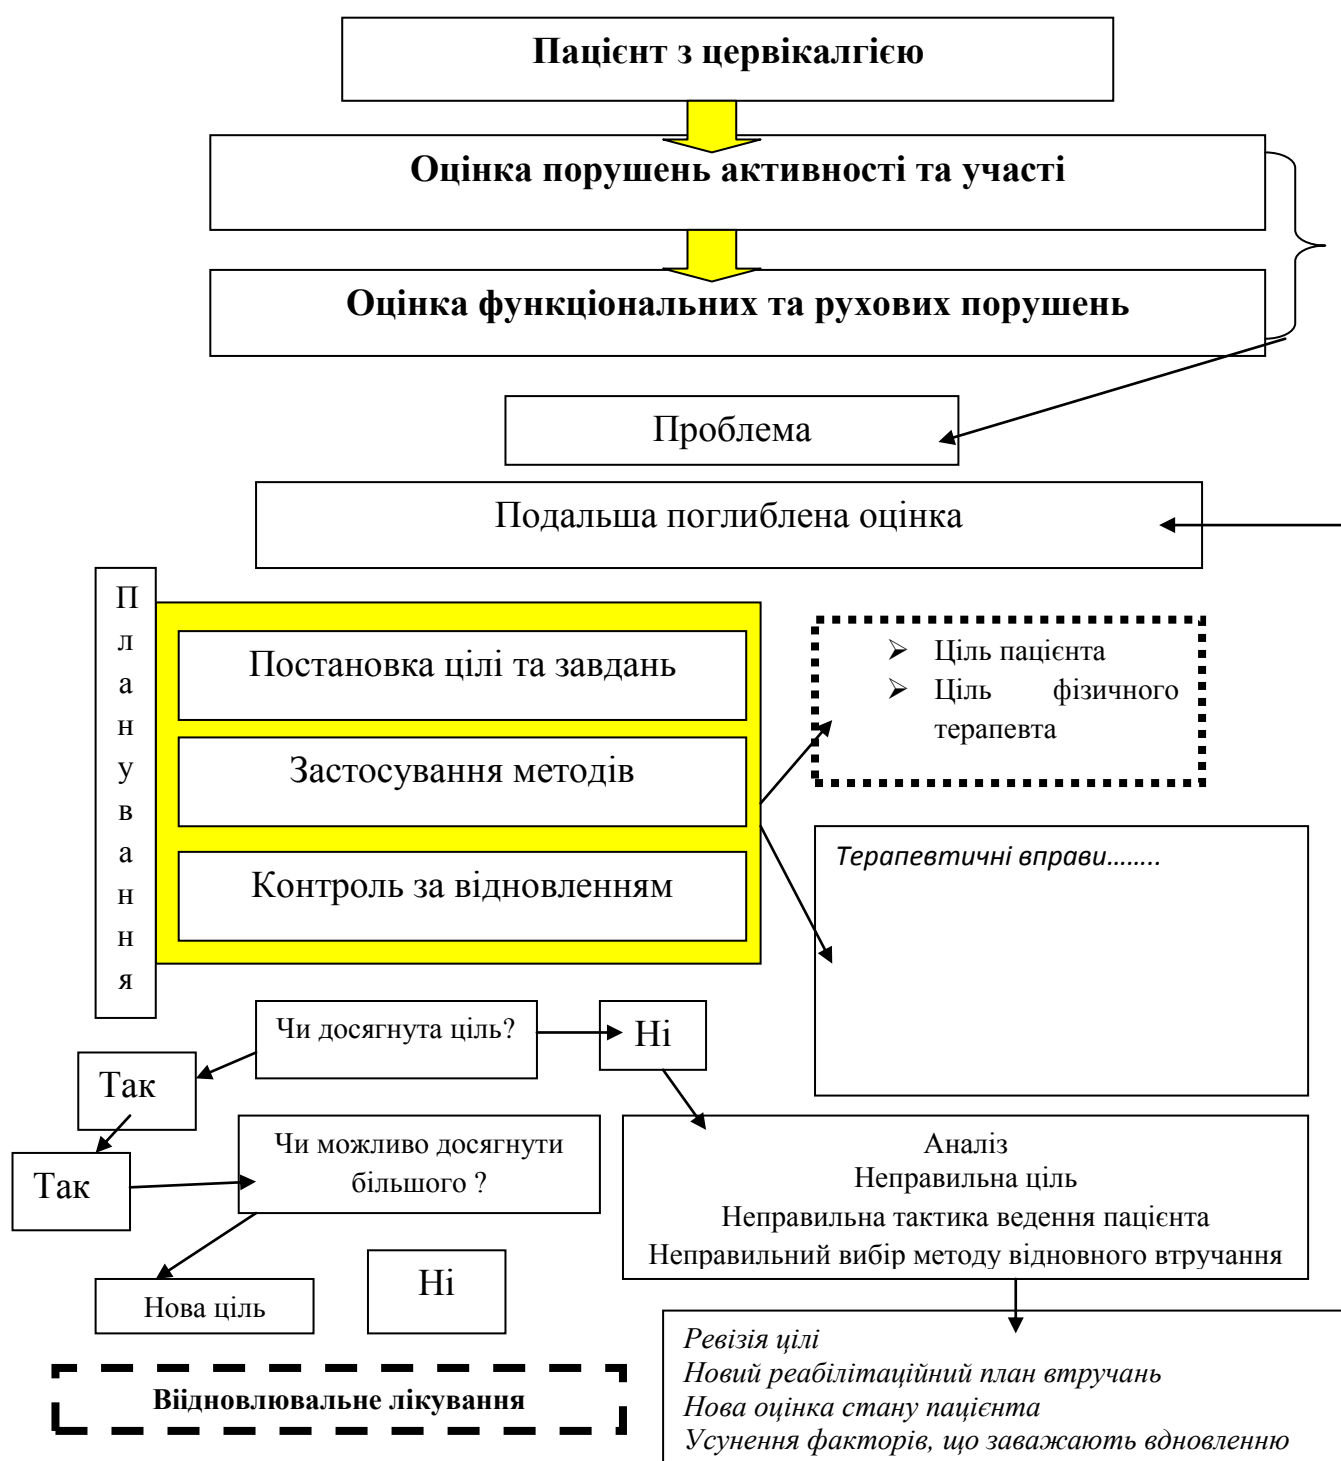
**Пацієнт з цервікалгією**

**Оцінка порушень активності та участі**

**Оцінка функціональних та рухових порушень**

Проблема

Подальша поглиблена оцінка

П
л
а
н
у
в
а
н
н
я

Постановка цілі та завдань

Застосування методів

Контроль за відновленням

➢ Ціль пацієнта
➢ Ціль фізичного терапевта

*Терапевтичні вправи……..*

Чи досягнута ціль?

Ні

Так

Так

Чи можливо досягнути більшого ?

Аналіз
Неправильна ціль
Неправильна тактика ведення пацієнта
Неправильний вибір методу відновного втручання

Нова ціль

Ні

*Ревізія цілі*
*Новий реабілітаційний план втручань*
*Нова оцінка стану пацієнта*
*Усунення факторів, що заважають вдновленню*

**Віідновлювальне лікування**